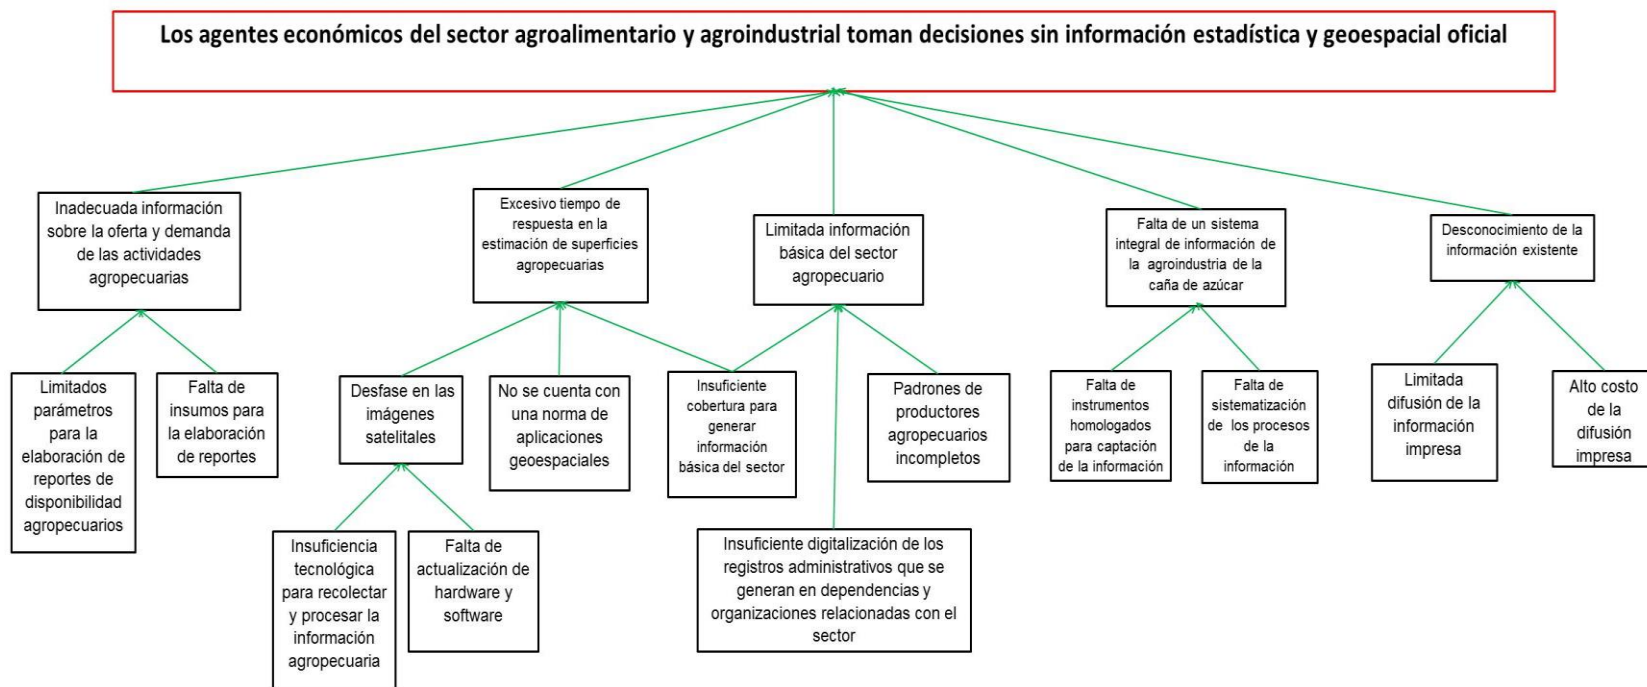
Los agentes económicos del sector agroalimentario y agroindustrial toman decisiones sin información estadística y geoespacial oficial

Inadecuada información sobre la oferta y demanda de las actividades agropecuarias

Limitados parámetros para la elaboración de reportes de disponibilidad agropecuarios

Falta de insumos para la elaboración de reportes

Excesivo tiempo de respuesta en la estimación de superficies agropecuarias

Desfase en las imágenes satelitales

Insuficiencia tecnológica para recolectar y procesar la información agropecuaria

Falta de actualización de hardware y software

No se cuenta con una norma de aplicaciones geoespaciales

Limitada información básica del sector agropecuario

Insuficiente cobertura para generar información básica del sector

Insuficiente digitalización de los registros administrativos que se generan en dependencias y organizaciones relacionadas con el sector

Padrones de productores agropecuarios incompletos

Falta de un sistema integral de información de la agroindustria de la caña de azúcar

Falta de instrumentos homologados para captación de la información

Falta de sistematización de los procesos de la información

Desconocimiento de la información existente

Limitada difusión de la información impresa

Alto costo de la difusión impresa